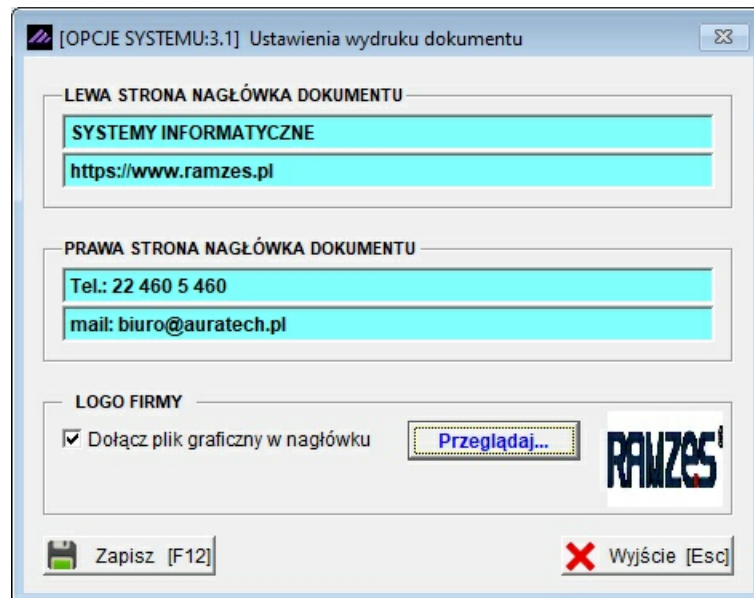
[OPCJE SYSTEMU:3.1] Ustawienia wydruku dokumentu

LEWA STRONA NAGŁÓWKA DOKUMENTU

SYSTEMY INFORMATYCZNE

https://www.ramzes.pl

PRAWA STRONA NAGŁÓWKA DOKUMENTU

Tel.: 22 460 5 460

mail: biuro@auratech.pl

LOGO FIRMY

☑ Dołącz plik graficzny w nagłówku

Przeglądaj...

RAMZES

Zapisz [F12]

Wyjście [Esc]